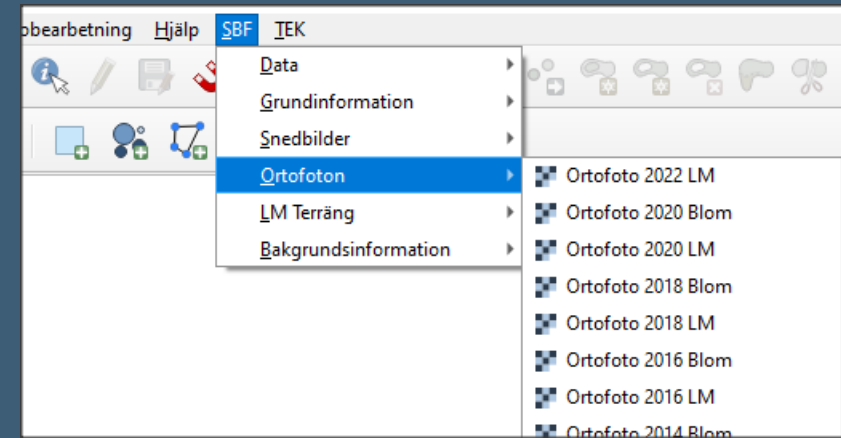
bbearbetning Hjälp SBF TEK

Data
Grundinformation
Snedbilder
Ortofoton
LM Terräng
Bakgrundsinformation

Ortofoto 2022 LM
Ortofoto 2020 Blom
Ortofoto 2020 LM
Ortofoto 2018 Blom
Ortofoto 2018 LM
Ortofoto 2016 Blom
Ortofoto 2016 LM
Ortofoto 2014 Blom